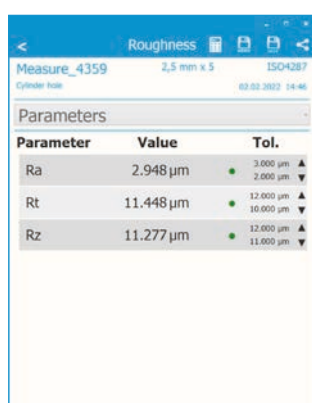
Roughness

Measure_4359

2,5 mm x 5

ISO4287

Cylinder hole

02.02.2022 14:46

Parameters

| Parameter | Value | Tol. |
|---|---|---|
| Ra | 2.948 µm | 3.000 µm 2.000 µm |
| Rt | 11.448 µm | 12.000 µm 10.000 µm |
| Rz | 11.277 µm | 12.000 µm 11.000 µm |